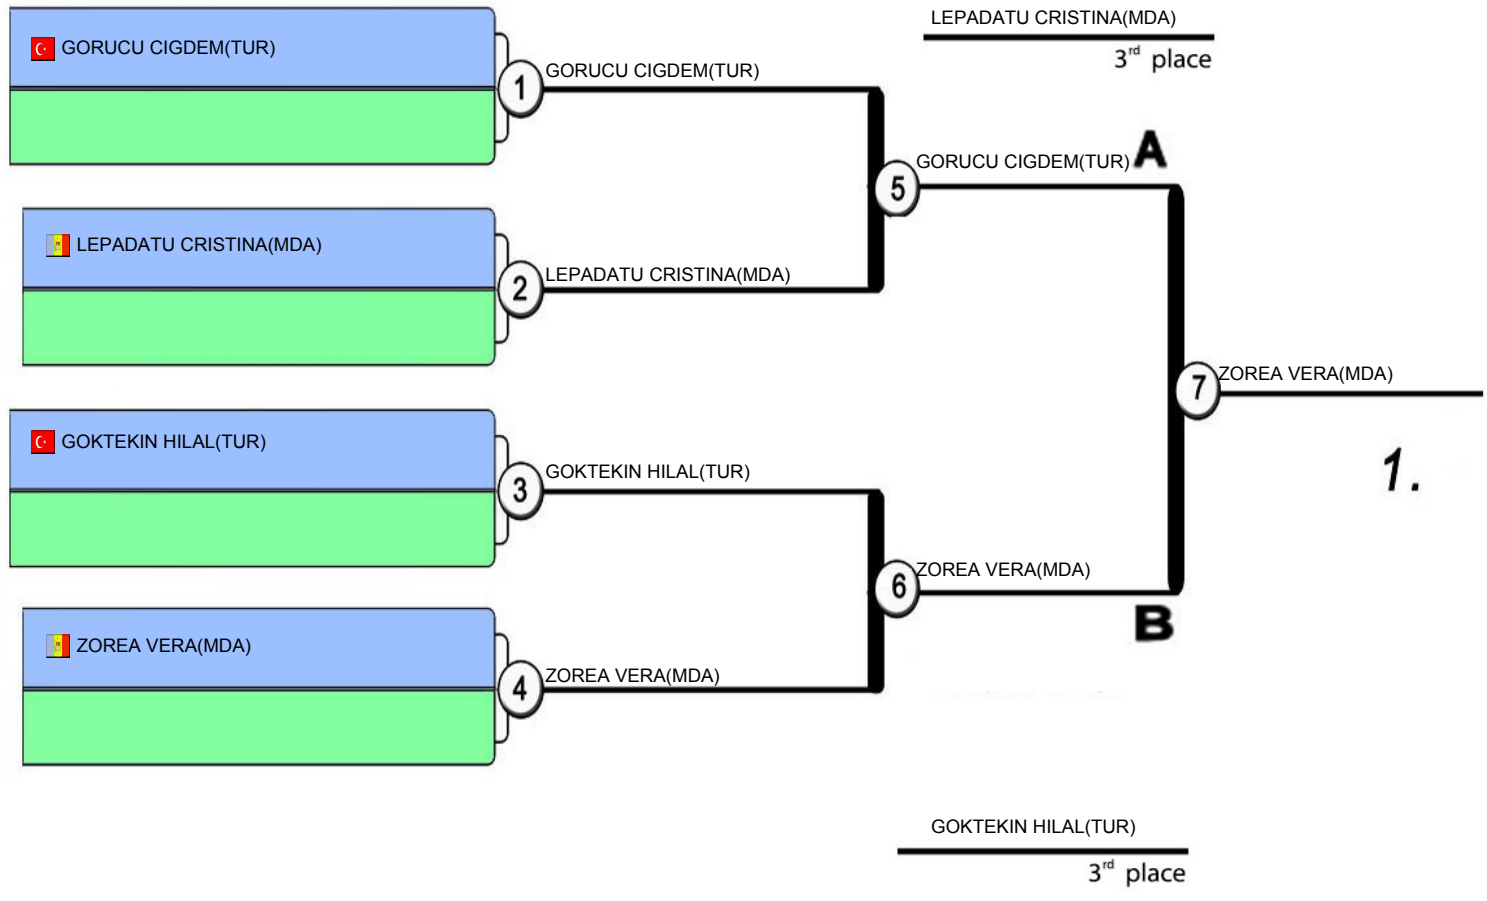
LEPADATU CRISTINA(MDA)

$3^{rd}$ place

GORUCU CIGDEM(TUR)

1

GORUCU CIGDEM(TUR)

5

GORUCU CIGDEM(TUR)

A

LEPADATU CRISTINA(MDA)

2

LEPADATU CRISTINA(MDA)

7

ZOREA VERA(MDA)

1.

GOKTEKIN HILAL(TUR)

3

GOKTEKIN HILAL(TUR)

6

ZOREA VERA(MDA)

B

ZOREA VERA(MDA)

4

ZOREA VERA(MDA)

GOKTEKIN HILAL(TUR)

$3^{rd}$ place